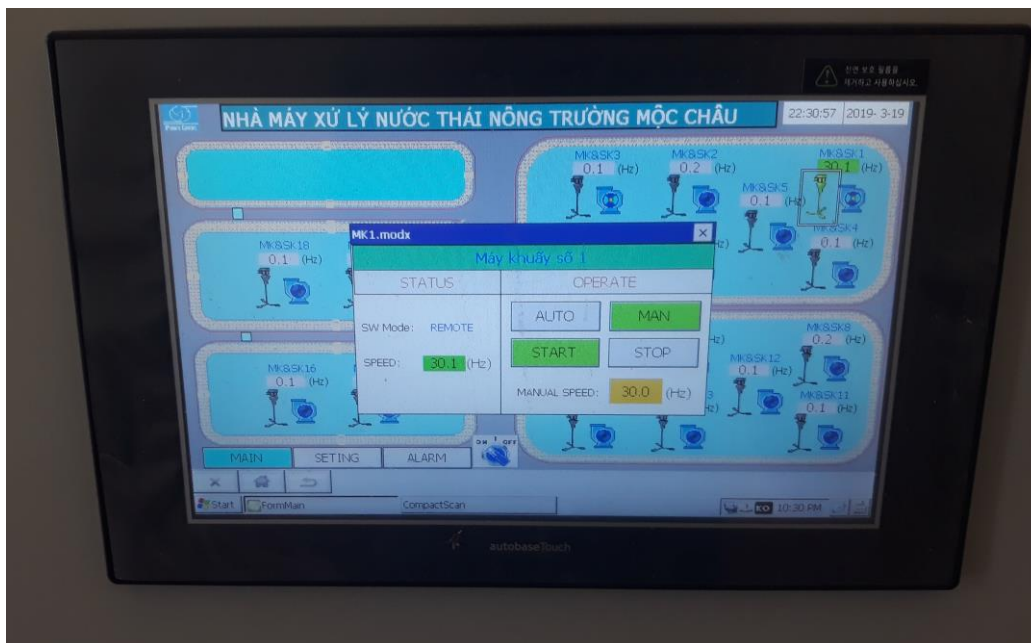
NHÀ MÁY XỬ LÝ NƯỚC THẢI NÔNG TRƯỜNG MỘC CHÂU

22:30:57 2019-3-19

MK&SK3 0.1 (Hz)
MK&SK2 0.2 (Hz)
MK&SK1 30.1 (Hz)
MK&SK5 0.1 (Hz)
MK&SK4 0.1 (Hz)
MK&SK18 0.1 (Hz)
MK&SK16 0.1 (Hz)
MK&SK8 0.2 (Hz)
MK&SK12 0.1 (Hz)
MK&SK11 0.1 (Hz)

MK1.modx
Máy khuấy số 1

| STATUS | OPERATE |
|---|---|
| SW Mode: REMOTE | AUTO MAN |
| SPEED: 30.1 (Hz) | START STOP |
| | MANUAL SPEED: 30.0 (Hz) |

MAIN SETING ALARM

ON OFF

Start FormMain CompactScan

KO 10:30 PM

autobaseTouch